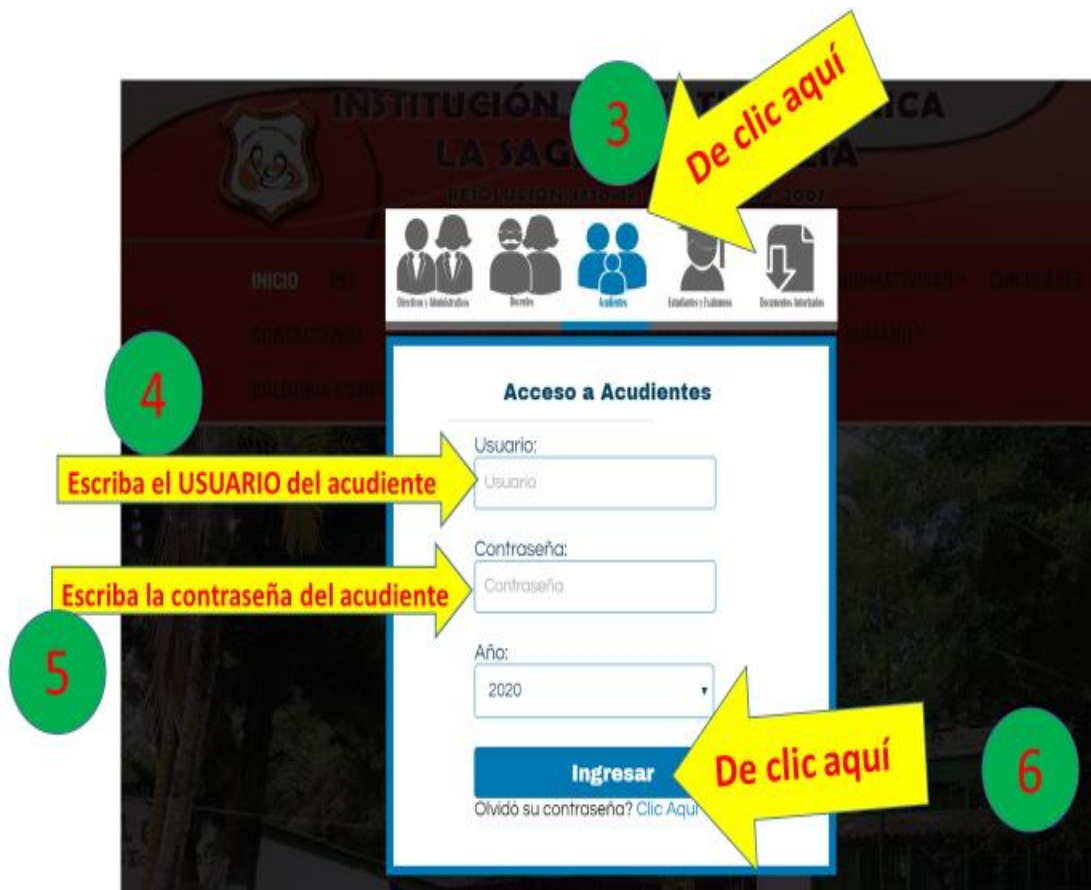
INSTITUCIÓN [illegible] CA
LA SAG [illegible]
RESOLUCIÓN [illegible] 2007

3
De clic aquí

Directivos y Administrativos
Docentes
Acudientes
Estudiantes y Exalumnos
Documentos Interfaces

INICIO
PEI
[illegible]
CIRCULARES
CONTRATISTAS
COLOMBIA CURR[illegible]

4
Acceso a Acudientes
Usuario:
Escriba el USUARIO del acudiente
Usuario
Contraseña:
Escriba la contraseña del acudiente
Contraseña
5
Año:
2020
Ingresar
De clic aquí
6
Olvidó su contraseña? Clic Aquí